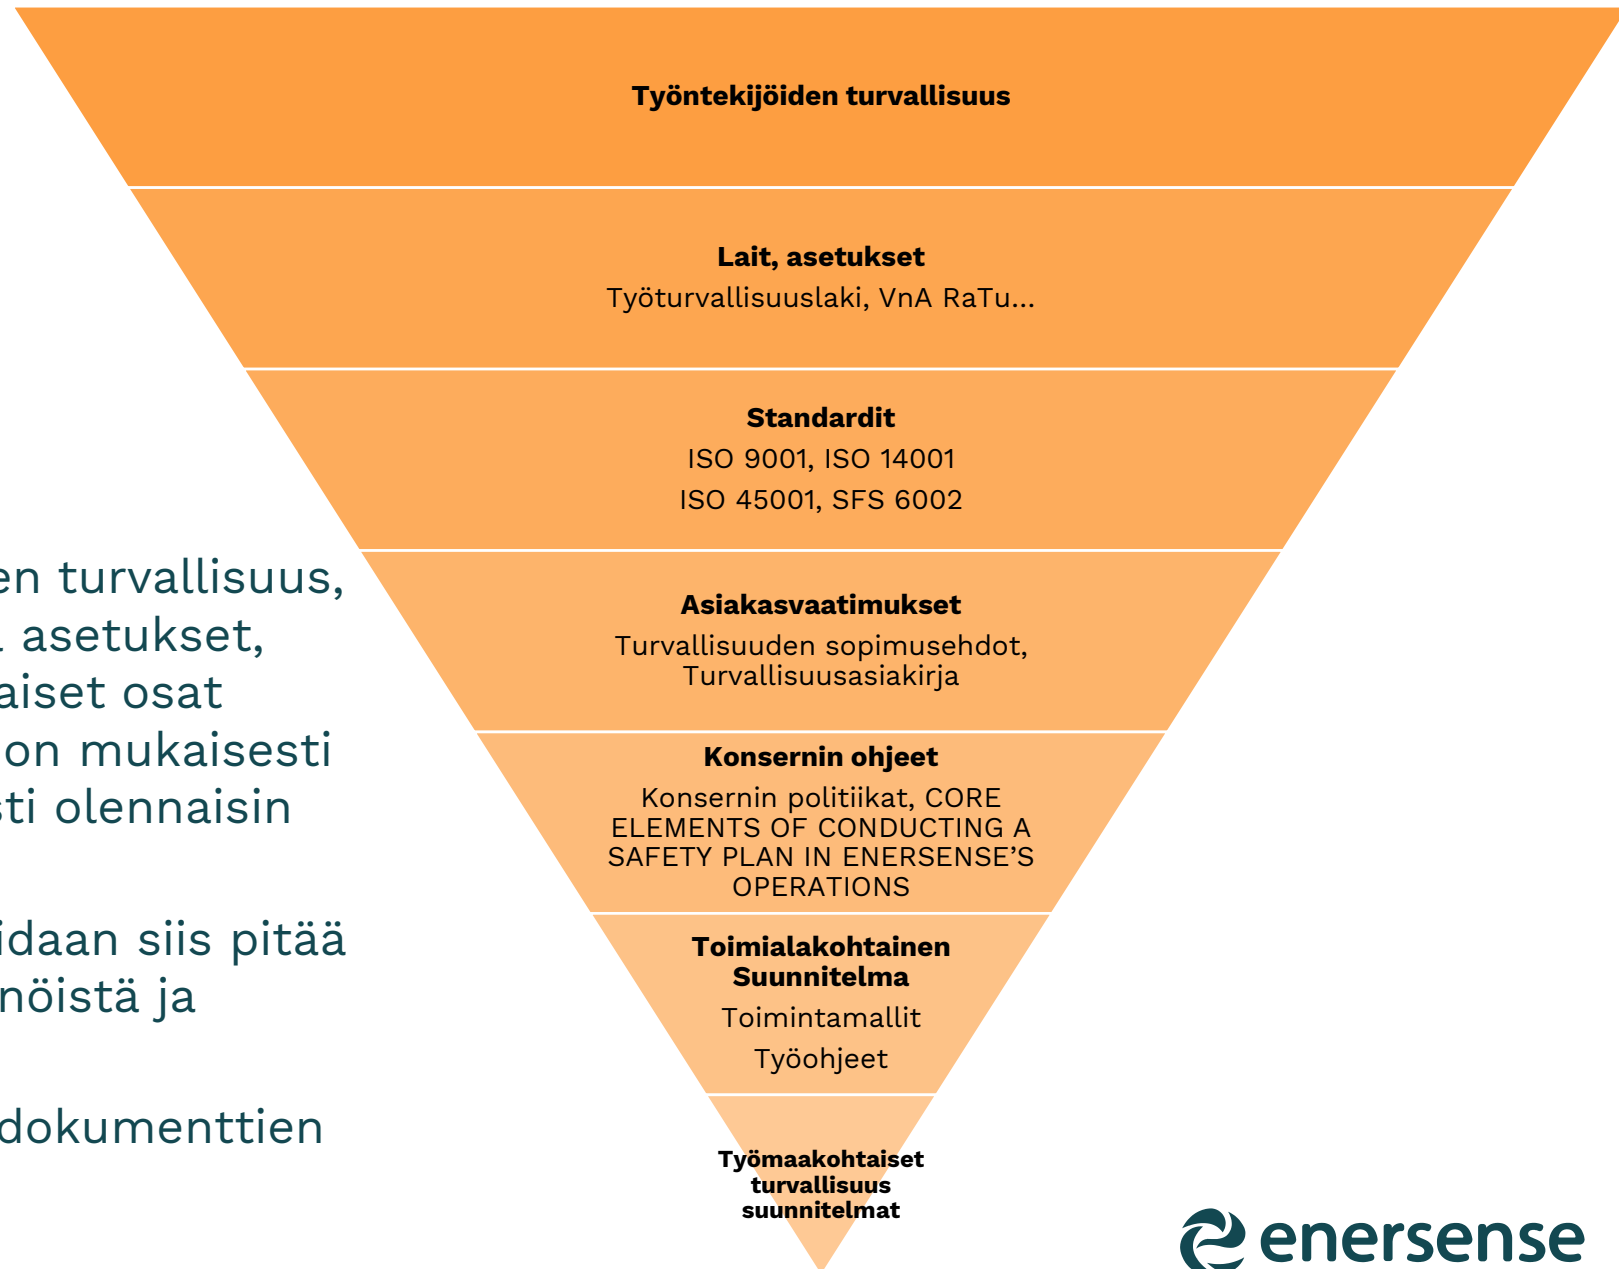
Työntekijöiden turvallisuus

Lait, asetukset
Työturvallisuuslaki, VnA RaTu...

Standardit
ISO 9001, ISO 14001
ISO 45001, SFS 6002

Asiakasvaatimukset
Turvallisuuden sopimusehdot, Turvallisuusasiakirja

Konsernin ohjeet
Konsernin politiikat, CORE ELEMENTS OF CONDUCTING A SAFETY PLAN IN ENERSENSE'S OPERATIONS

Toimialakohtainen Suunnitelma
Toimintamallit
Työohjeet

Työmaakohtaiset turvallisuus suunnitelmat

en turvallisuus,
asetukset,
aiset osat
on mukaisesti
sti olennaisin

idaan siis pitää
nöistä ja

dokumenttien

enersense